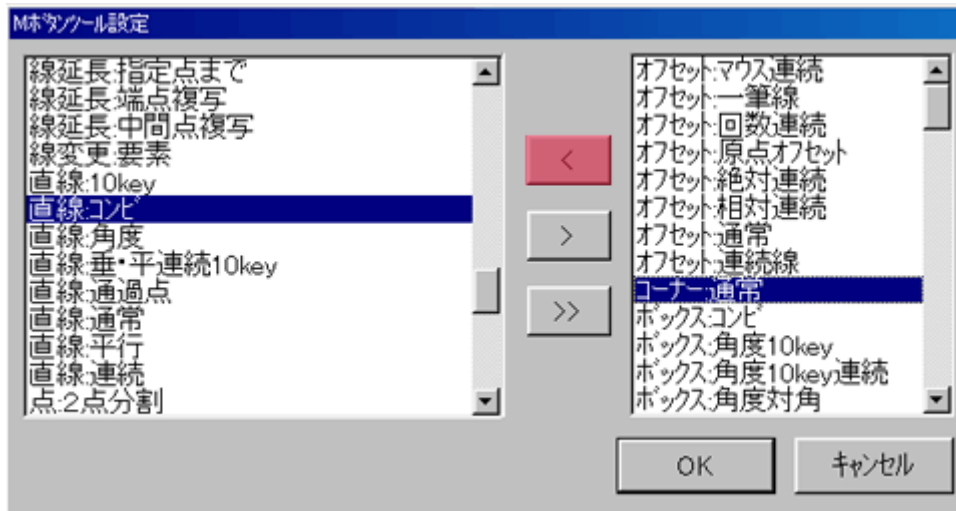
Mﾎﾞﾀﾝﾂｰﾙ設定

線延長:指定点まで
線延長:端点複写
線延長:中間点複写
線変更:要素
直線:10key
直線:コンビ
直線:角度
直線:垂・平連続10key
直線:通過点
直線:通常
直線:平行
直線:連続
点:2点分割

<
>
>>

オフセット:マウス連続
オフセット:一筆線
オフセット:回数連続
オフセット:原点オフセット
オフセット:絶対連続
オフセット:相対連続
オフセット:通常
オフセット:連続線
コーナー:通常
ボックス:コンビ
ボックス:角度10key
ボックス:角度10key連続
ボックス:角度対角

OK
キャンセル